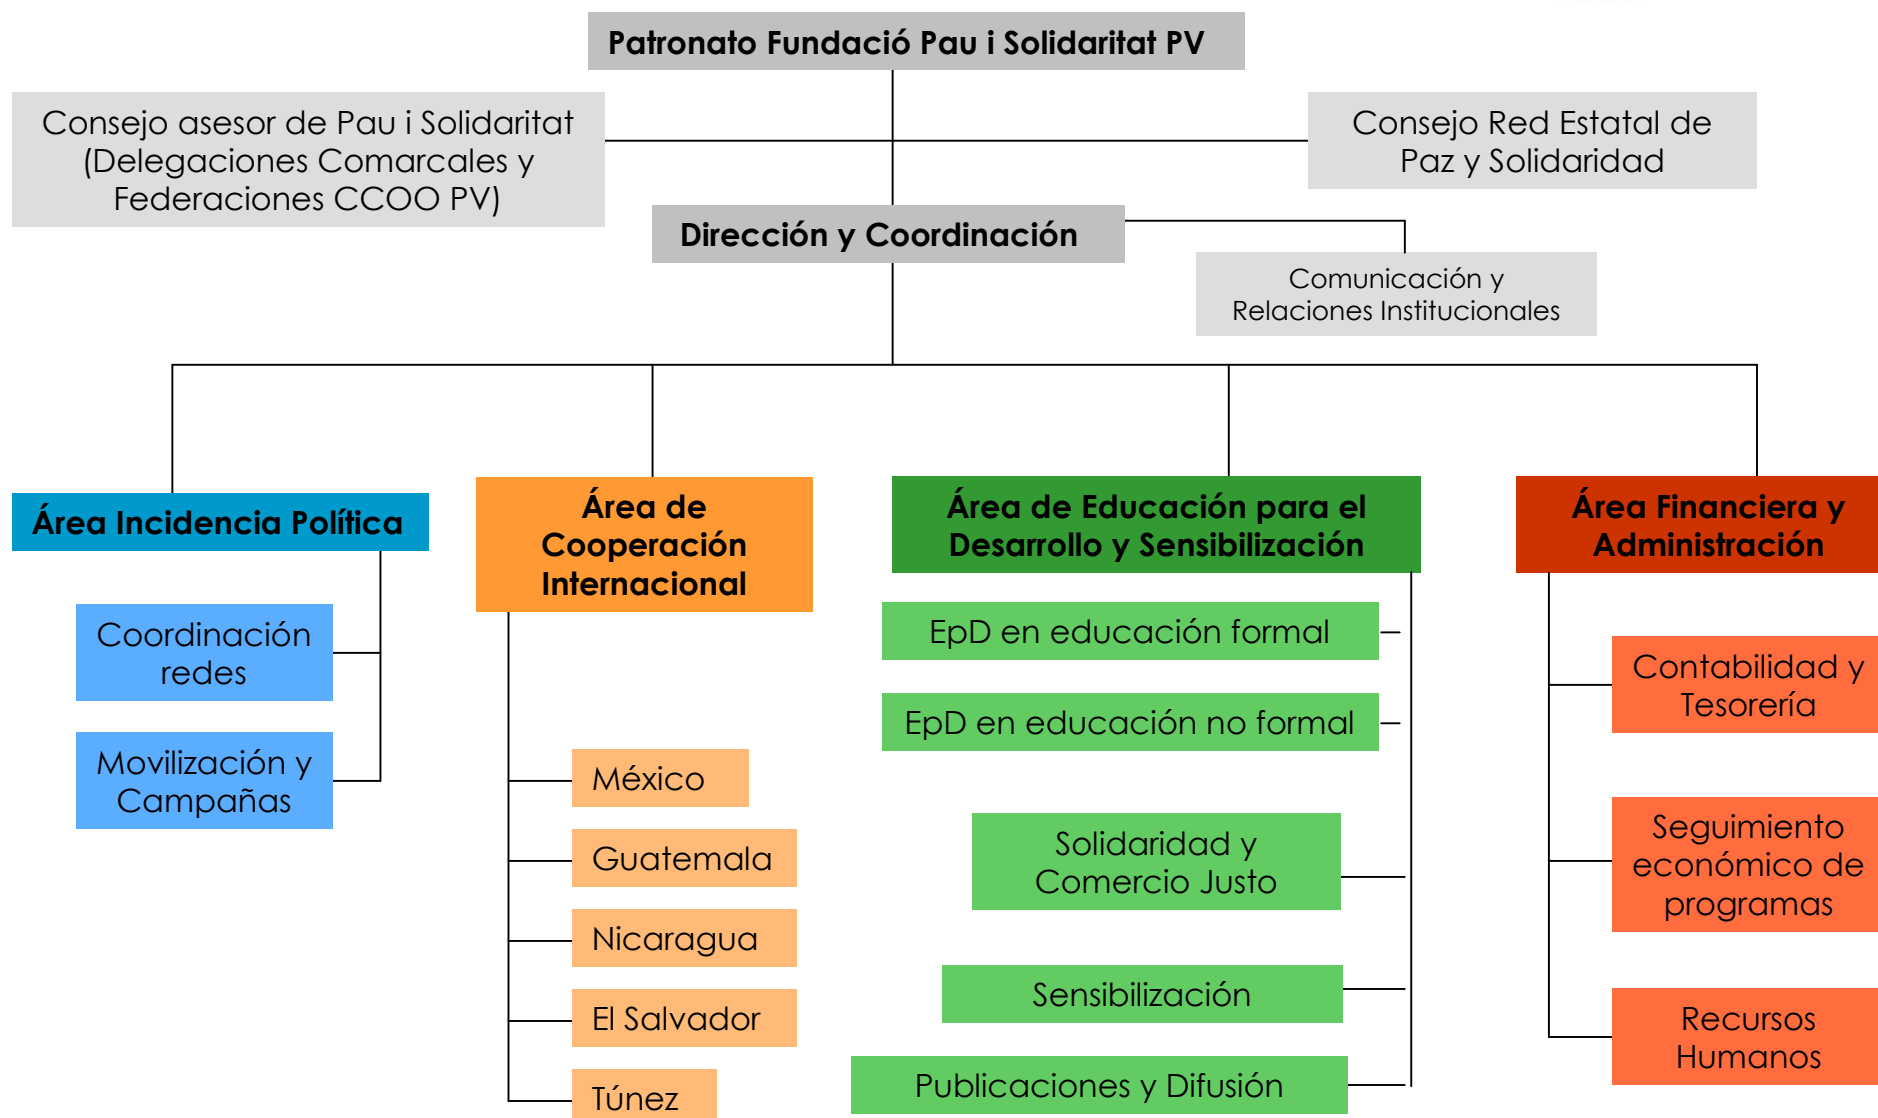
Patronato Fundació Pau i Solidaritat PV

Consejo asesor de Pau i Solidaritat (Delegaciones Comarcales y Federaciones CCOO PV)

Consejo Red Estatal de Paz y Solidaridad

Dirección y Coordinación

Comunicación y Relaciones Institucionales

Área Incidencia Política

Coordinación redes

Movilización y Campañas

Área de Cooperación Internacional

México

Guatemala

Nicaragua

El Salvador

Túnez

Área de Educación para el Desarrollo y Sensibilización

EpD en educación formal

EpD en educación no formal

Solidaridad y Comercio Justo

Sensibilización

Publicaciones y Difusión

Área Financiera y Administración

Contabilidad y Tesorería

Seguimiento económico de programas

Recursos Humanos